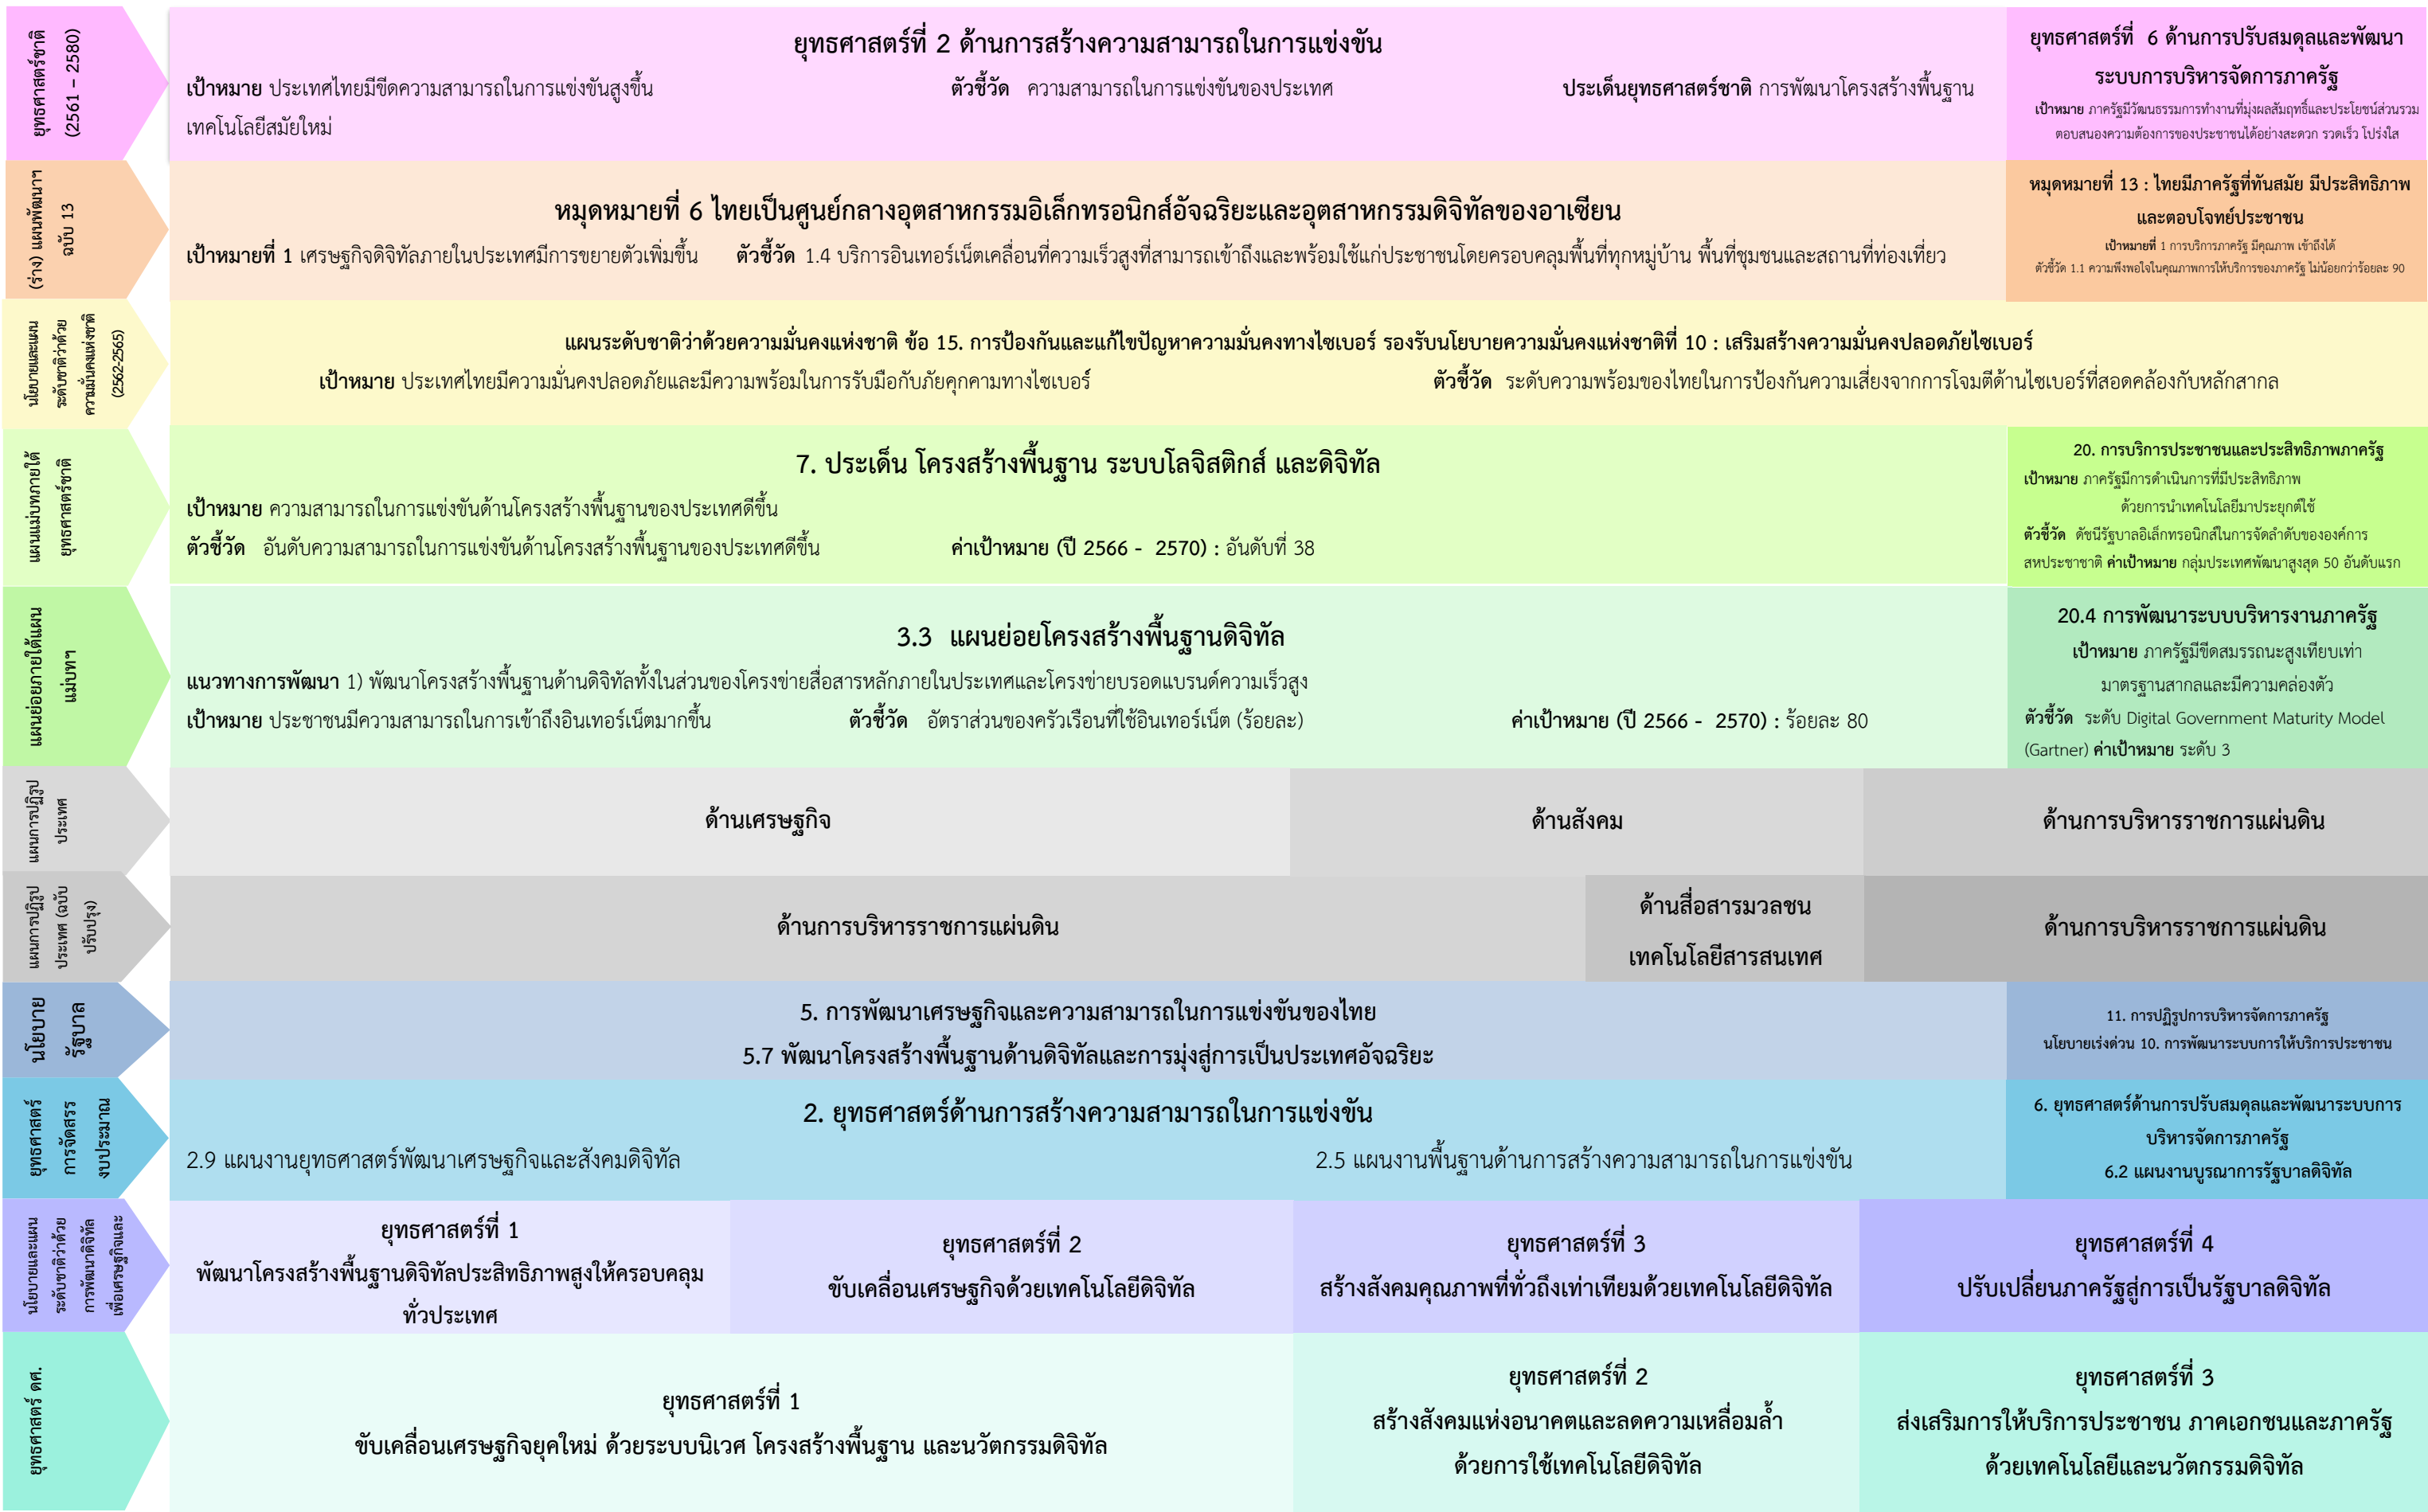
ยุทธศาสตร์ชาติ (2561 – 2580)

ยุทธศาสตร์ที่ 2 ด้านการสร้างความสามารถในการแข่งขัน

เป้าหมาย ประเทศไทยมีขีดความสามารถในการแข่งขันสูงขึ้น ตัวชี้วัด ความสามารถในการแข่งขันของประเทศ ประเด็นยุทธศาสตร์ชาติ การพัฒนาโครงสร้างพื้นฐาน เทคโนโลยีสมัยใหม่

ยุทธศาสตร์ที่ 6 ด้านการปรับสมดุลและพัฒนาระบบการบริหารจัดการภาครัฐ

เป้าหมาย ภาครัฐมีวัฒนธรรมการทำงานที่มุ่งผลสัมฤทธิ์และประโยชน์ส่วนรวม ตอบสนองความต้องการของประชาชนได้อย่างสะดวก รวดเร็ว โปร่งใส

(ร่าง) แผนพัฒนาฯ ฉบับ 13

หมุดหมายที่ 6 ไทยเป็นศูนย์กลางอุตสาหกรรมอิเล็กทรอนิกส์อัจฉริยะและอุตสาหกรรมดิจิทัลของอาเซียน

เป้าหมายที่ 1 เศรษฐกิจดิจิทัลภายในประเทศมีการขยายตัวเพิ่มขึ้น ตัวชี้วัด 1.4 บริการอินเทอร์เน็ตเคลื่อนที่ความเร็วสูงที่สามารถเข้าถึงและพร้อมใช้แก่ประชาชนโดยครอบคลุมพื้นที่ทุกหมู่บ้าน พื้นที่ชุมชนและสถานที่ท่องเที่ยว

หมุดหมายที่ 13 : ไทยมีภาครัฐที่ทันสมัย มีประสิทธิภาพ และตอบโจทย์ประชาชน

เป้าหมายที่ 1 การบริการภาครัฐ มีคุณภาพ เข้าถึงได้

ตัวชี้วัด 1.1 ความพึงพอใจในคุณภาพการให้บริการของภาครัฐ ไม่น้อยกว่าร้อยละ 90

นโยบายและแผนระดับชาติว่าด้วยความมั่นคงแห่งชาติ (2562-2565)

แผนระดับชาติว่าด้วยความมั่นคงแห่งชาติ ข้อ 15. การป้องกันและแก้ไขปัญหาความมั่นคงทางไซเบอร์ รองรับนโยบายความมั่นคงแห่งชาติที่ 10 : เสริมสร้างความมั่นคงปลอดภัยไซเบอร์

เป้าหมาย ประเทศไทยมีความมั่นคงปลอดภัยและมีความพร้อมในการรับมือกับภัยคุกคามทางไซเบอร์ ตัวชี้วัด ระดับความพร้อมของไทยในการป้องกันความเสี่ยงจากการโจมตีด้านไซเบอร์ที่สอดคล้องกับหลักสากล

แผนแม่บทภายใต้ยุทธศาสตร์ชาติ

7. ประเด็น โครงสร้างพื้นฐาน ระบบโลจิสติกส์ และดิจิทัล

เป้าหมาย ความสามารถในการแข่งขันด้านโครงสร้างพื้นฐานของประเทศดีขึ้น

ตัวชี้วัด อันดับความสามารถในการแข่งขันด้านโครงสร้างพื้นฐานของประเทศดีขึ้น ค่าเป้าหมาย (ปี 2566 - 2570) : อันดับที่ 38

20. การบริการประชาชนและประสิทธิภาพภาครัฐ

เป้าหมาย ภาครัฐมีการดำเนินการที่มีประสิทธิภาพ ด้วยการนำเทคโนโลยีมาประยุกต์ใช้

ตัวชี้วัด ดัชนีรัฐบาลอิเล็กทรอนิกส์ในการจัดลำดับขององค์การสหประชาชาติ ค่าเป้าหมาย กลุ่มประเทศพัฒนาสูงสุด 50 อันดับแรก

แผนย่อยภายใต้แผนแม่บทฯ

3.3 แผนย่อยโครงสร้างพื้นฐานดิจิทัล

แนวทางการพัฒนา 1) พัฒนาโครงสร้างพื้นฐานด้านดิจิทัลทั้งในส่วนของโครงข่ายสื่อสารหลักภายในประเทศและโครงข่ายบรอดแบรนด์ความเร็วสูง

เป้าหมาย ประชาชนมีความสามารถในการเข้าถึงอินเทอร์เน็ตมากขึ้น ตัวชี้วัด อัตราส่วนของครัวเรือนที่ใช้อินเทอร์เน็ต (ร้อยละ) ค่าเป้าหมาย (ปี 2566 - 2570) : ร้อยละ 80

20.4 การพัฒนาระบบบริหารงานภาครัฐ

เป้าหมาย ภาครัฐมีขีดสมรรถนะสูงเทียบเท่ามาตรฐานสากลและมีความคล่องตัว

ตัวชี้วัด ระดับ Digital Government Maturity Model (Gartner) ค่าเป้าหมาย ระดับ 3

แผนการปฏิรูปประเทศ

ด้านเศรษฐกิจ | ด้านสังคม | ด้านการบริหารราชการแผ่นดิน

แผนการปฏิรูปประเทศ (ฉบับปรับปรุง)

ด้านการบริหารราชการแผ่นดิน | ด้านสื่อสารมวลชน เทคโนโลยีสารสนเทศ | ด้านการบริหารราชการแผ่นดิน

นโยบายรัฐบาล

5. การพัฒนาเศรษฐกิจและความสามารถในการแข่งขันของไทย

5.7 พัฒนาโครงสร้างพื้นฐานด้านดิจิทัลและการมุ่งสู่การเป็นประเทศอัจฉริยะ

11. การปฏิรูปการบริหารจัดการภาครัฐ

นโยบายเร่งด่วน 10. การพัฒนาระบบการให้บริการประชาชน

ยุทธศาสตร์การจัดสรรงบประมาณ

2. ยุทธศาสตร์ด้านการสร้างความสามารถในการแข่งขัน

2.9 แผนงานยุทธศาสตร์พัฒนาเศรษฐกิจและสังคมดิจิทัล 2.5 แผนงานพื้นฐานด้านการสร้างความสามารถในการแข่งขัน

6. ยุทธศาสตร์ด้านการปรับสมดุลและพัฒนาระบบการบริหารจัดการภาครัฐ

6.2 แผนงานบูรณาการรัฐบาลดิจิทัล

นโยบายและแผนระดับชาติว่าด้วยการพัฒนาดิจิทัลเพื่อเศรษฐกิจและสังคม

ยุทธศาสตร์ที่ 1 พัฒนาโครงสร้างพื้นฐานดิจิทัลประสิทธิภาพสูงให้ครอบคลุมทั่วประเทศ

ยุทธศาสตร์ที่ 2 ขับเคลื่อนเศรษฐกิจด้วยเทคโนโลยีดิจิทัล

ยุทธศาสตร์ที่ 3 สร้างสังคมคุณภาพที่ทั่วถึงเท่าเทียมด้วยเทคโนโลยีดิจิทัล

ยุทธศาสตร์ที่ 4 ปรับเปลี่ยนภาครัฐสู่การเป็นรัฐบาลดิจิทัล

ยุทธศาสตร์ ดศ.

ยุทธศาสตร์ที่ 1 ขับเคลื่อนเศรษฐกิจยุคใหม่ ด้วยระบบนิเวศ โครงสร้างพื้นฐาน และนวัตกรรมดิจิทัล

ยุทธศาสตร์ที่ 2 สร้างสังคมแห่งอนาคตและลดความเหลื่อมล้ำ ด้วยการใช้เทคโนโลยีดิจิทัล

ยุทธศาสตร์ที่ 3 ส่งเสริมการให้บริการประชาชน ภาคเอกชนและภาครัฐ ด้วยเทคโนโลยีและนวัตกรรมดิจิทัล